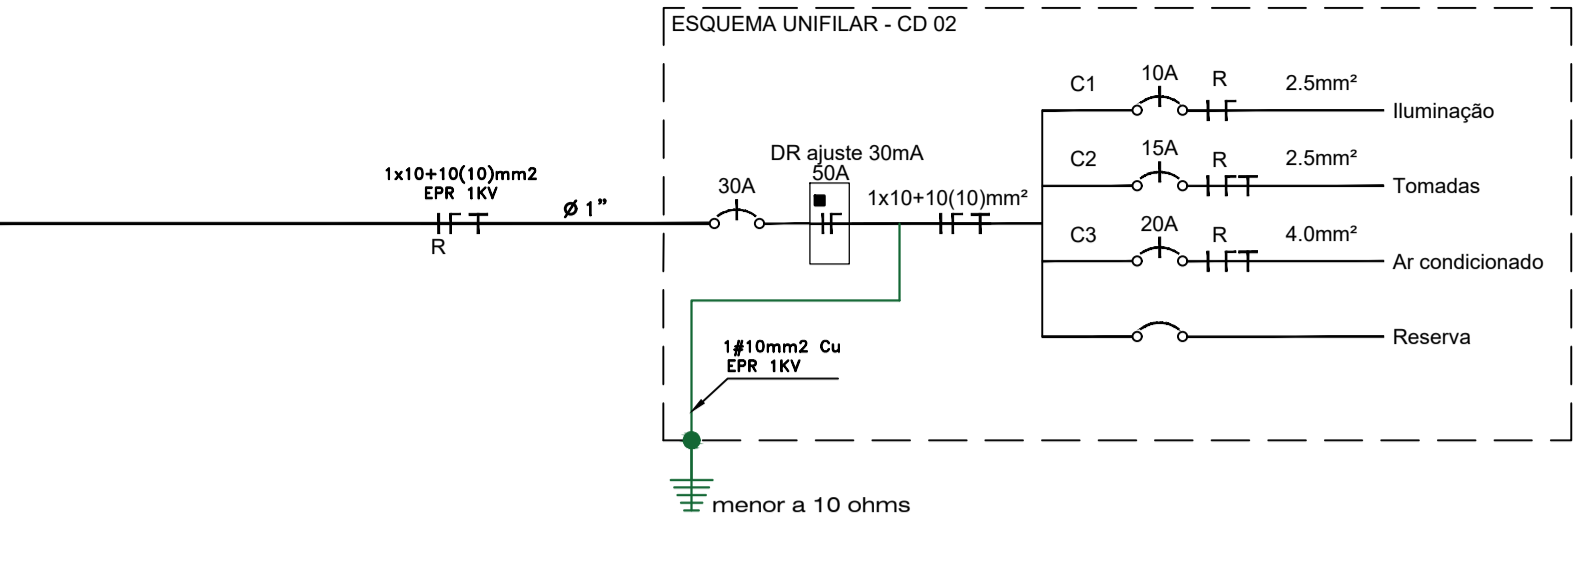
ESQUEMA UNIFILAR - CD 02

1x10+10(10)mm2
EPR 1KV
R
ø 1"

30A
DR ajuste 30mA
50A
1x10+10(10)mm²

C1
10A
R
2.5mm²
Iluminação

C2
15A
R
2.5mm²
Tomadas

C3
20A
R
4.0mm²
Ar condicionado

Reserva

1#10mm2 Cu
EPR 1KV

menor a 10 ohms